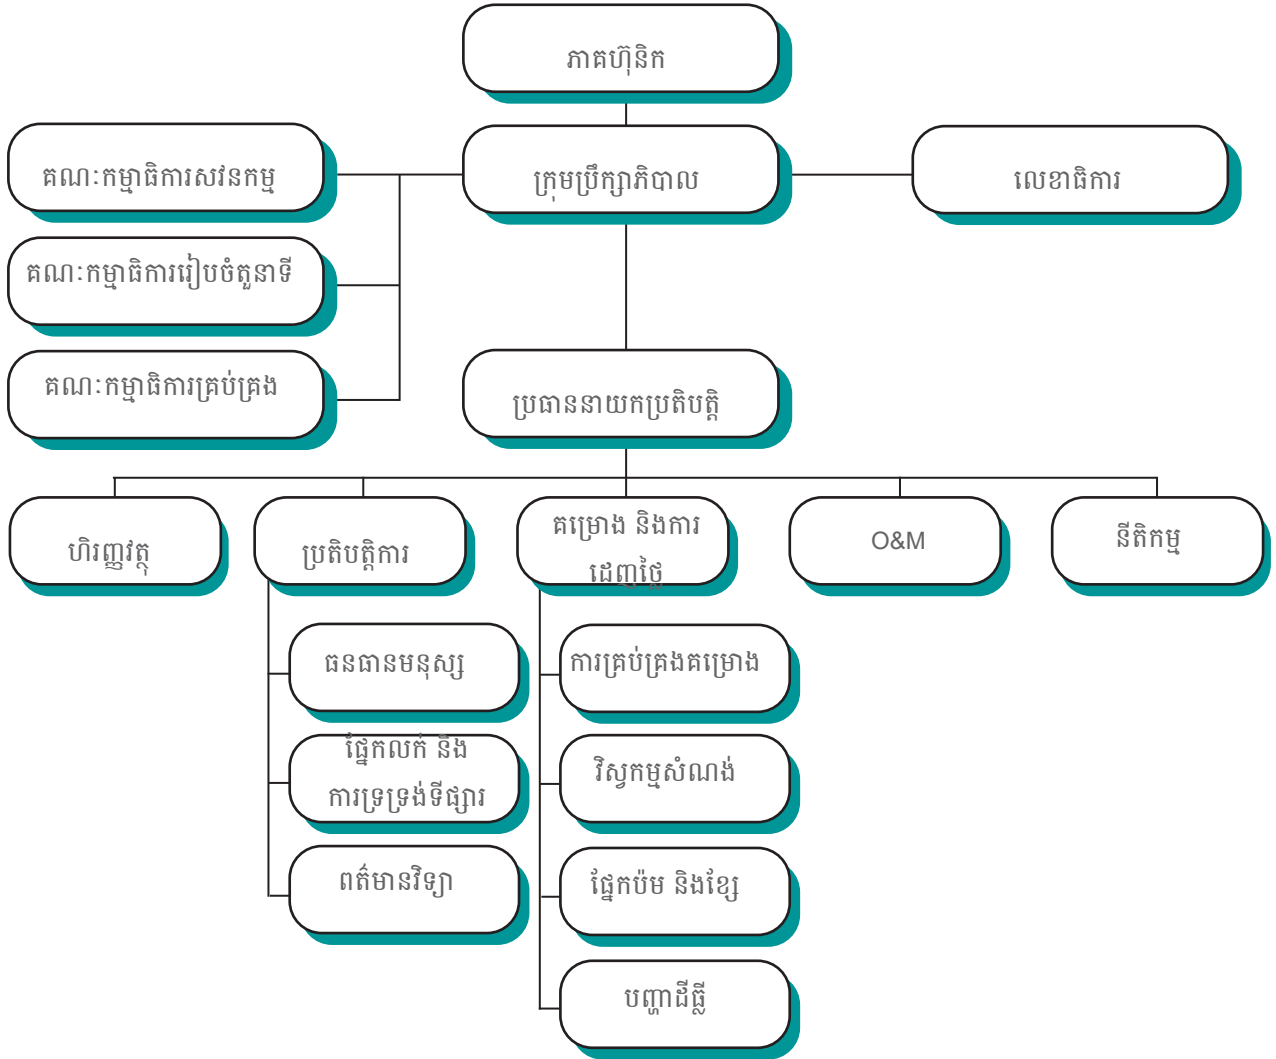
ភាគហ៊ុនិក

គណៈកម្មាធិការសវនកម្ម

ក្រុមប្រឹក្សាភិបាល

លេខាធិការ

គណៈកម្មាធិការរៀបចំតួនាទី

គណៈកម្មាធិការគ្រប់គ្រង

ប្រធាននាយកប្រតិបត្តិ

ហិរញ្ញវត្ថុ

ប្រតិបត្តិការ

គម្រោង និងការ ដេញថ្លៃ

O&M

នីតិកម្ម

ធនធានមនុស្ស

ការគ្រប់គ្រងគម្រោង

ផ្នែកលក់ និង ការទ្រទ្រង់ទីផ្សារ

វិស្វកម្មសំណង់

ពត៌មានវិទ្យា

ផ្នែកប៉ម និងខ្សែ

បញ្ហាដីធ្លី